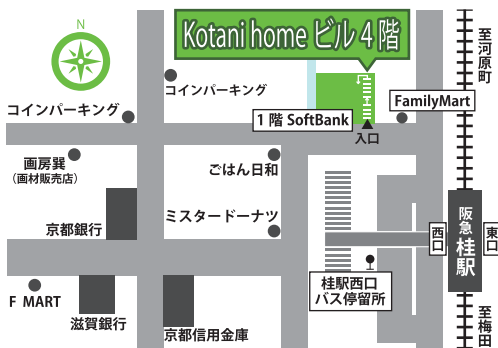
N

Kotani home ビル４階

至河原町

コインパーキング

コインパーキング

FamilyMart

1階 SoftBank

入口

画房巽
(画材販売店)

ごはん日和

阪急桂駅

西口

東口

京都銀行

ミスタードーナツ

桂駅西口
バス停留所

F MART

滋賀銀行

京都信用金庫

至梅田